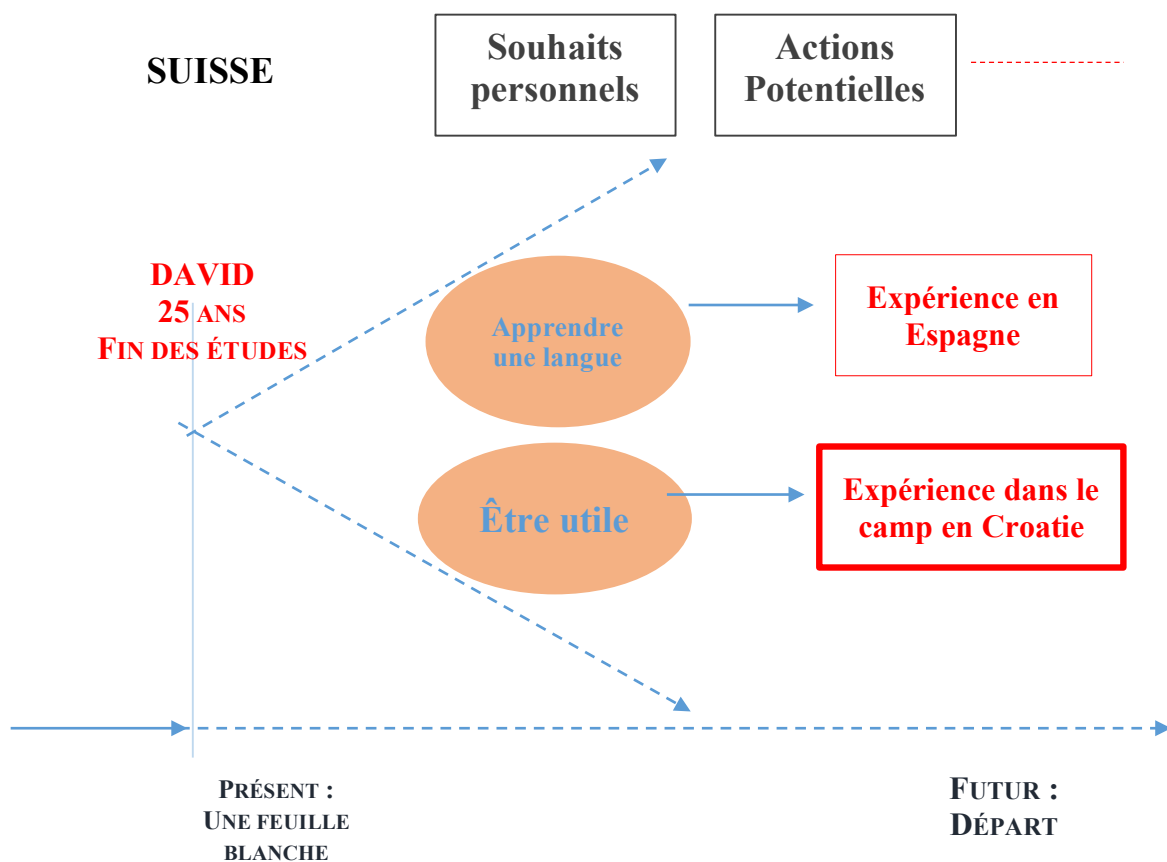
SUISSE

Souhaits personnels

Actions Potentielles

DAVID
25 ANS
FIN DES ÉTUDES

Apprendre une langue

Expérience en Espagne

Être utile

Expérience dans le camp en Croatie

PRÉSENT :
UNE FEUILLE BLANCHE

FUTUR :
DÉPART